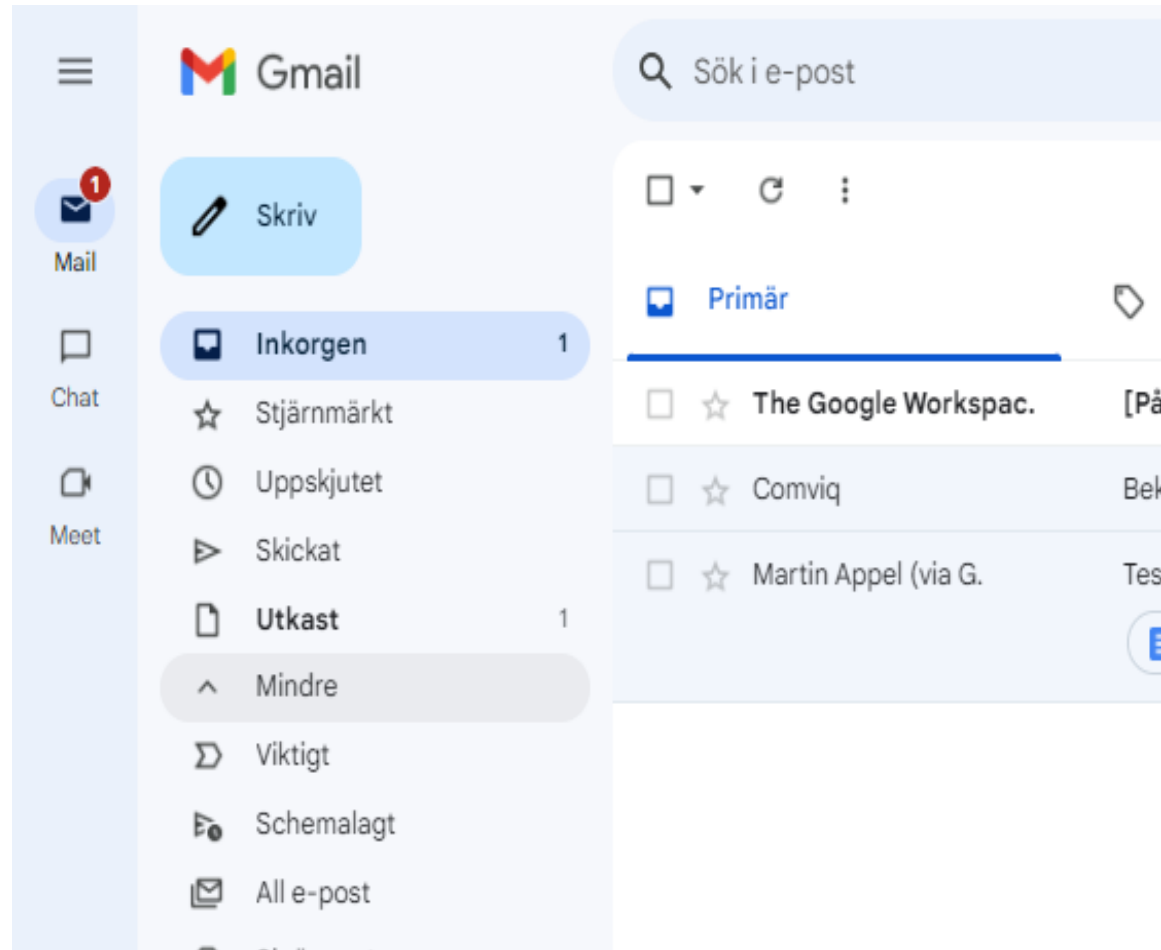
Gmail

Sök i e-post

1
Mail

Chat

Meet

Skriv

Inkorgen 1
Stjärnmärkt
Uppskjutet
Skickat
Utkast 1
Mindre
Viktigt
Schemalagt
All e-post

Primär

The Google Workspac. [På
Comviq Bek
Martin Appel (via G. Tes